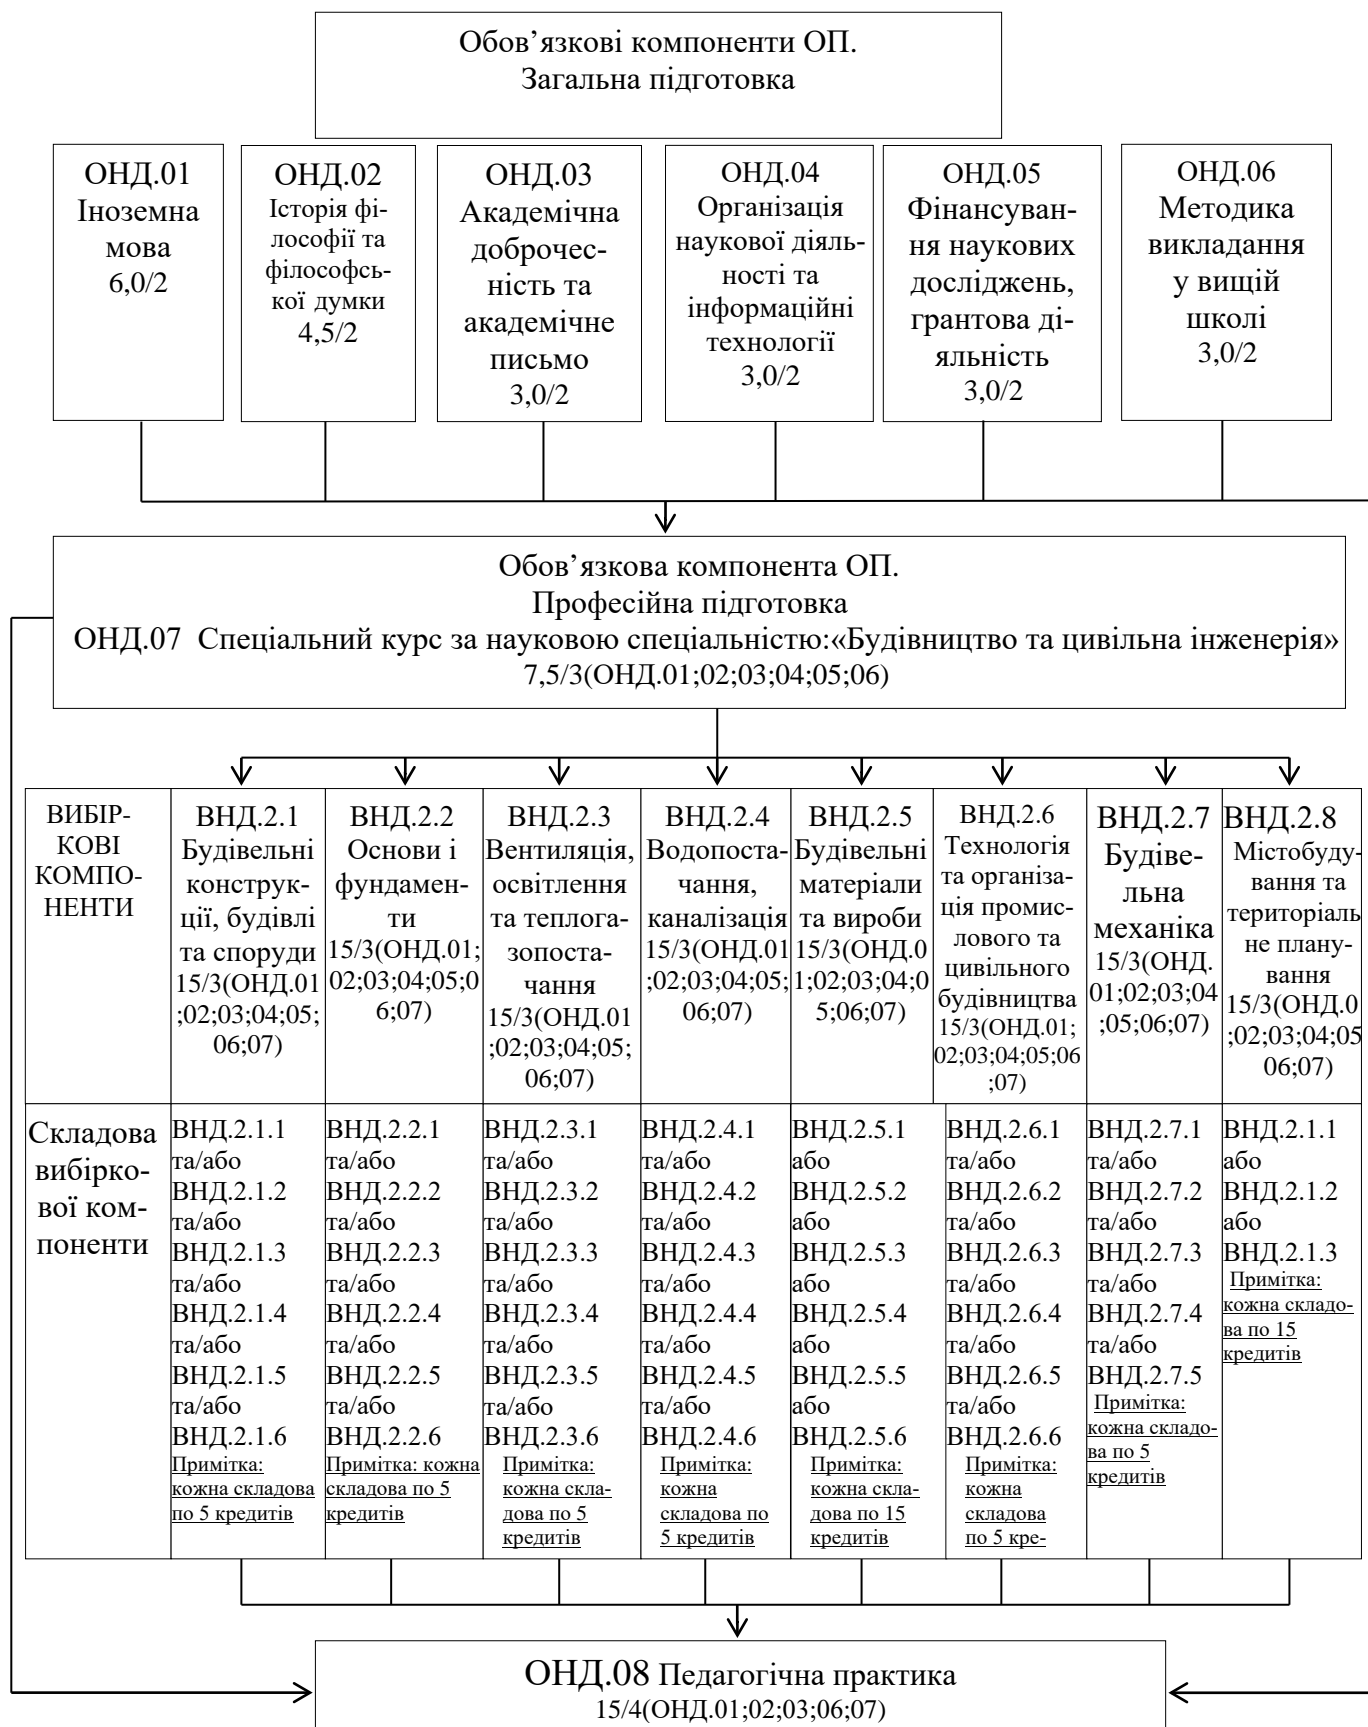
Обов'язкові компоненти ОП.
Загальна підготовка

ОНД.01 Іноземна мова 6,0/2

ОНД.02 Історія філософії та філософської думки 4,5/2

ОНД.03 Академічна доброчесність та академічне письмо 3,0/2

ОНД.04 Організація наукової діяльності та інформаційні технології 3,0/2

ОНД.05 Фінансування наукових досліджень, грантова діяльність 3,0/2

ОНД.06 Методика викладання у вищій школі 3,0/2

Обов'язкова компонента ОП.
Професійна підготовка
ОНД.07 Спеціальний курс за науковою спеціальністю:«Будівництво та цивільна інженерія»
7,5/3(ОНД.01;02;03;04;05;06)

| ВИБІРКОВІ КОМПОНЕНТИ | ВНД.2.1 Будівельні конструкції, будівлі та споруди 15/3(ОНД.01;02;03;04;05;06;07) | ВНД.2.2 Основи і фундаменти 15/3(ОНД.01;02;03;04;05;06;07) | ВНД.2.3 Вентиляція, освітлення та теплогазопостачання 15/3(ОНД.01;02;03;04;05;06;07) | ВНД.2.4 Водопостачання, каналізація 15/3(ОНД.01;02;03;04;05;06;07) | ВНД.2.5 Будівельні матеріали та вироби 15/3(ОНД.01;02;03;04;05;06;07) | ВНД.2.6 Технологія та організація промислового та цивільного будівництва 15/3(ОНД.01;02;03;04;05;06;07) | ВНД.2.7 Будівельна механіка 15/3(ОНД.01;02;03;04;05;06;07) | ВНД.2.8 Містобудування та територіальне планування 15/3(ОНД.0;02;03;04;05 06;07) |
|---|---|---|---|---|---|---|---|---|
| Складова вибіркової компоненти | ВНД.2.1.1 та/або ВНД.2.1.2 та/або ВНД.2.1.3 та/або ВНД.2.1.4 та/або ВНД.2.1.5 та/або ВНД.2.1.6 Примітка: кожна складова по 5 кредитів | ВНД.2.2.1 та/або ВНД.2.2.2 та/або ВНД.2.2.3 та/або ВНД.2.2.4 та/або ВНД.2.2.5 та/або ВНД.2.2.6 Примітка: кожна складова по 5 кредитів | ВНД.2.3.1 та/або ВНД.2.3.2 та/або ВНД.2.3.3 та/або ВНД.2.3.4 та/або ВНД.2.3.5 та/або ВНД.2.3.6 Примітка: кожна складова по 5 кредитів | ВНД.2.4.1 та/або ВНД.2.4.2 та/або ВНД.2.4.3 та/або ВНД.2.4.4 та/або ВНД.2.4.5 та/або ВНД.2.4.6 Примітка: кожна складова по 5 кредитів | ВНД.2.5.1 або ВНД.2.5.2 або ВНД.2.5.3 або ВНД.2.5.4 або ВНД.2.5.5 або ВНД.2.5.6 Примітка: кожна складова по 15 кредитів | ВНД.2.6.1 та/або ВНД.2.6.2 та/або ВНД.2.6.3 та/або ВНД.2.6.4 та/або ВНД.2.6.5 та/або ВНД.2.6.6 Примітка: кожна складова по 5 кре- | ВНД.2.7.1 та/або ВНД.2.7.2 та/або ВНД.2.7.3 та/або ВНД.2.7.4 та/або ВНД.2.7.5 Примітка: кожна складова по 5 кредитів | ВНД.2.1.1 або ВНД.2.1.2 або ВНД.2.1.3 Примітка: кожна складова по 15 кредитів |

ОНД.08 Педагогічна практика
15/4(ОНД.01;02;03;06;07)